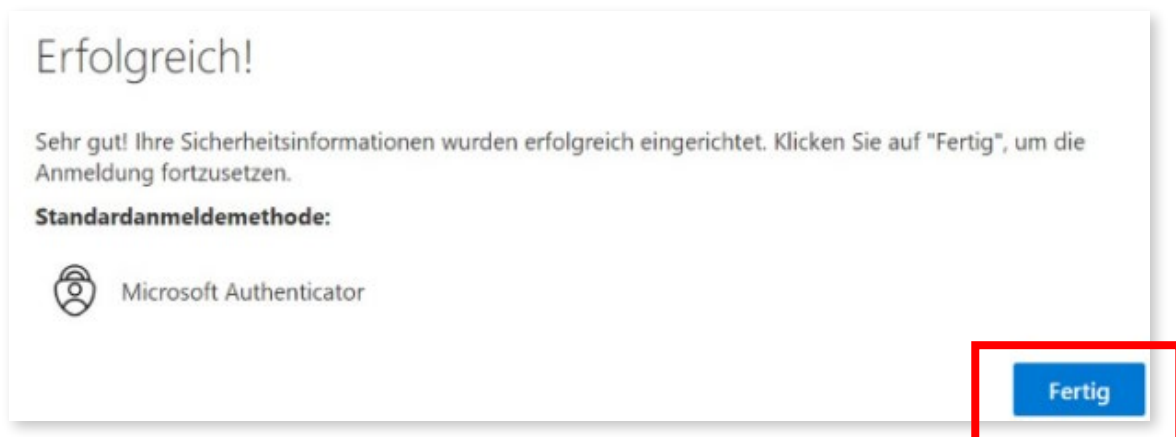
Erfolgreich!

Sehr gut! Ihre Sicherheitsinformationen wurden erfolgreich eingerichtet. Klicken Sie auf "Fertig", um die Anmeldung fortzusetzen.

Standardanmeldemethode:

Microsoft Authenticator

Fertig